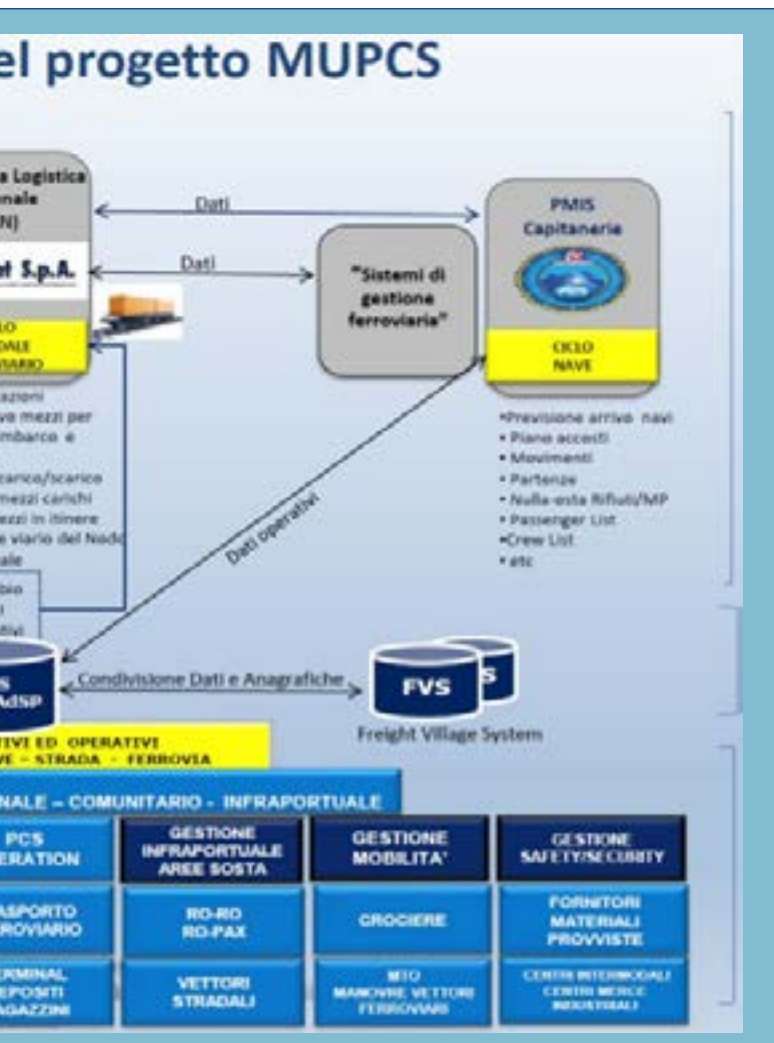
el progetto MUPCS

a Logistica
nale
NJ)

et S.p.A.

LO
DALE
VIARIO

Dati

Dati

"Sistemi di gestione ferroviaria"

PMIS
Capitaneria

CICLO
NAVE

azioni
vo mezzi per
mbarco e

carico/scarico
mezzi carichi
ezzi in itinere
e viario del Nodo
ale

•Previsione arrivo navi
• Piano accosti
• Movimenti
• Partenze
• Nulla-osta Rifiuti/MP
• Passenger List
•Crew List
• etc

Dati operativi

bio
i
tivi

S
AdSP

Condivisione Dati e Anagrafiche

FVS

S

Freight Village System

TIVI ED OPERATIVE
VE - STRADA - FERROVIA

NALE – COMUNITARIO - INFRAPORTUALE

| PCS ERATION | GESTIONE INFRAPORTUALE AREE SOSTA | GESTIONE MOBILITA' | GESTIONE SAFETY/SECURITY |
|---|---|---|---|
| ASPORTO ROVIARIO | RO-RO RO-PAX | CROCIERE | FORNITORI MATERIALI PROVVISTE |
| ERMINAL EPOSITI AGAZZINI | VETTORI STRADALI | MTO MANOVRE VETTORI FERROVIARI | CENTRI INTERMODALI CENTRI MERCE INDUSTRIALI |